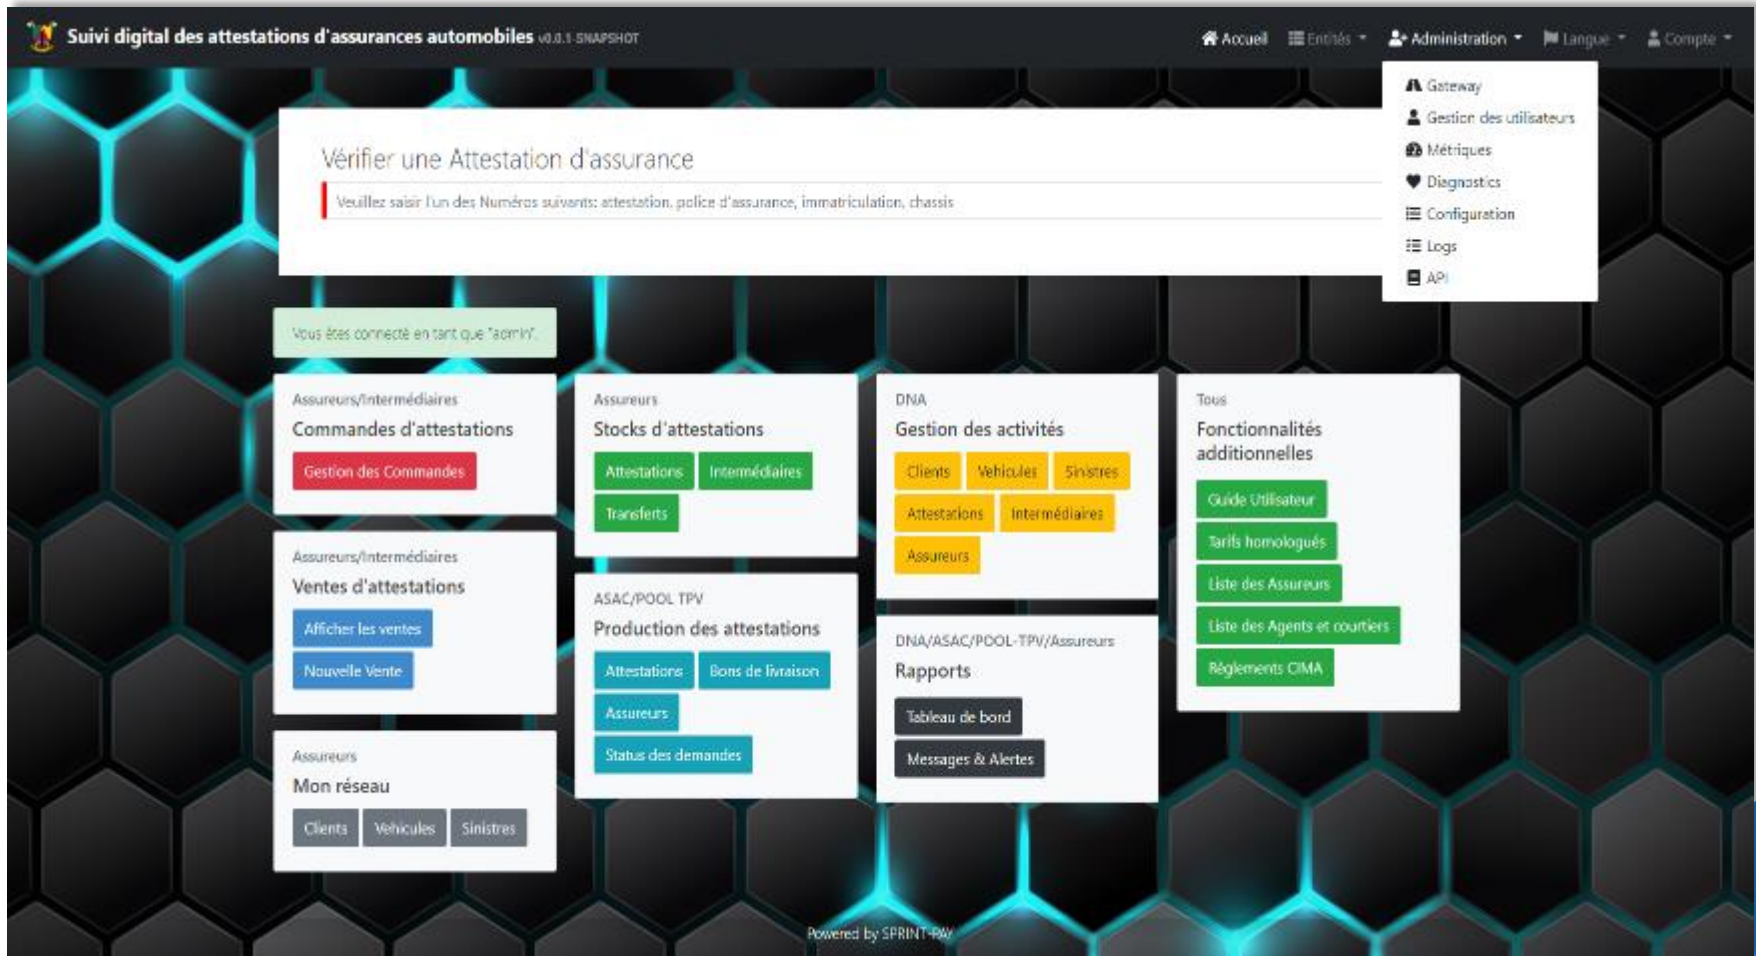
Suivi digital des attestations d'assurances automobiles v0.0.1-SNAPSHOT

Accueil Entités Administration Langue Compte

Gateway
Gestion des utilisateurs
Métriques
Diagnostics
Configuration
Logs
API

Vérifier une Attestation d'assurance

Veuillez saisir l'un des Numéros suivants: attestation, police d'assurance, immatriculation, chassis

Vous êtes connecté en tant que "admin".

Assureurs/Intermédiaires
Commandes d'attestations
Gestion des Commandes

Assureurs/Intermédiaires
Ventes d'attestations
Afficher les ventes
Nouvelle Vente

Assureurs
Mon réseau
Clients Vehicules Sinistres

Assureurs
Stocks d'attestations
Attestations Intermédiaires
Transferts

ASAC/POOL TPV
Production des attestations
Attestations Bons de livraison
Assureurs
Status des demandes

DNA
Gestion des activités
Clients Vehicules Sinistres
Attestations Intermédiaires
Assureurs

DNA/ASAC/POOL-TPV/Assureurs
Rapports
Tableau de bord
Messages & Alertes

Tous
Fonctionnalités additionnelles
Guide Utilisateur
Tarifs homologués
Liste des Assureurs
Liste des Agents et courtiers
Règlements CIMA

Powered by SPRINT-PAY